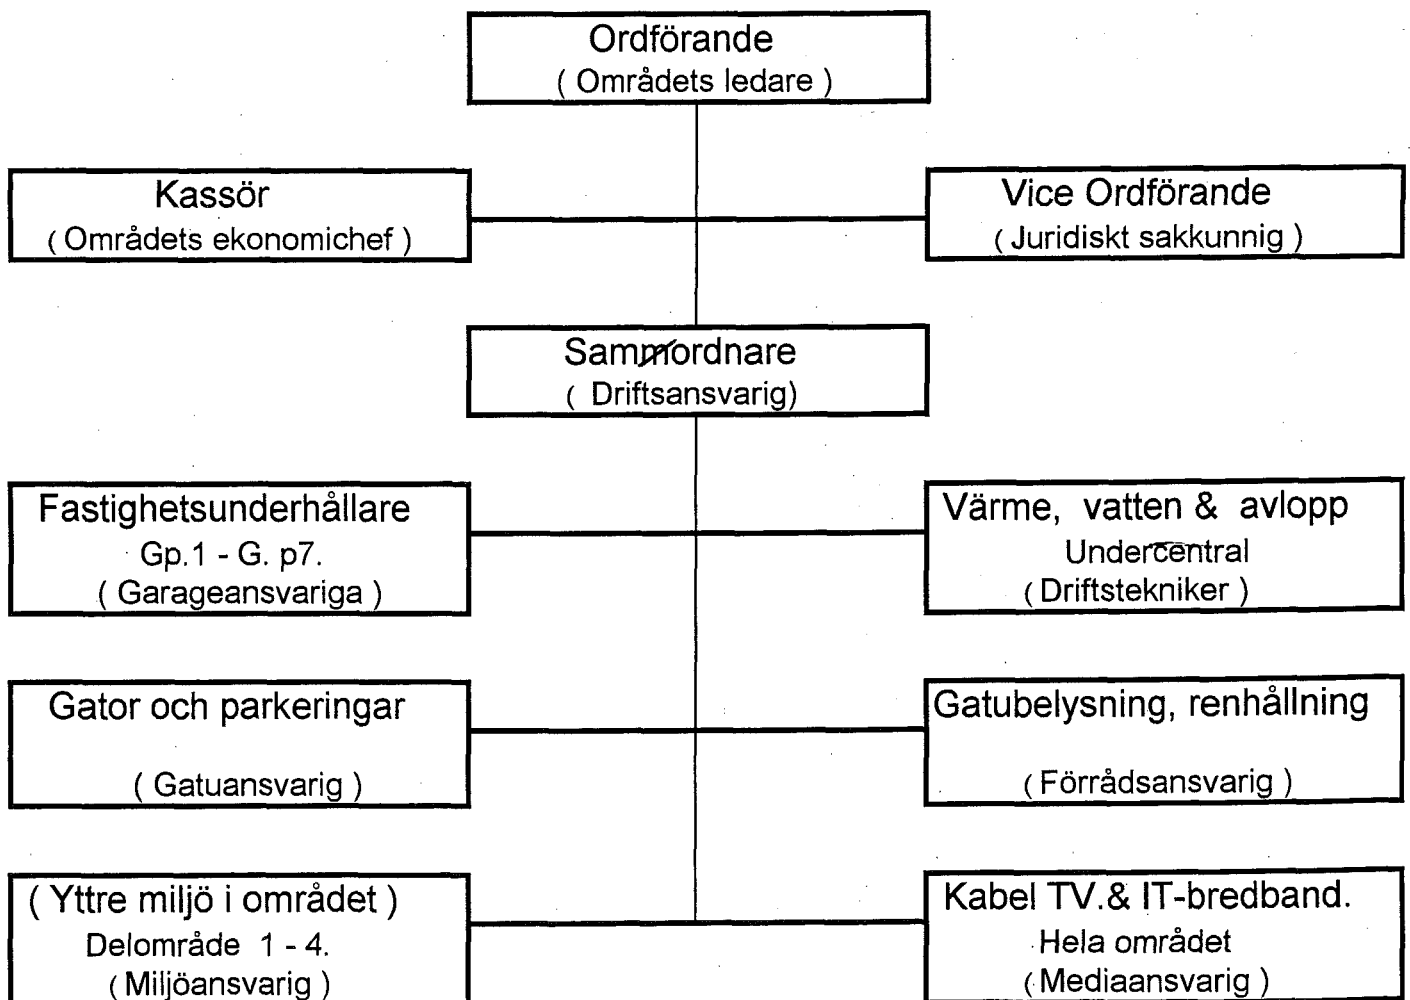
Ordförande
( Områdets ledare )

Kassör
( Områdets ekonomichef )

Vice Ordförande
( Juridiskt sakkunnig )

Sammordnare
( Driftsansvarig)

Fastighetsunderhållare
Gp.1 - G. p7.
( Garageansvariga )

Värme, vatten & avlopp
Undercentral
( Driftstekniker )

Gator och parkeringar
( Gatuansvarig )

Gatubelysning, renhållning
( Förrådsansvarig )

( Yttre miljö i området )
Delområde 1 - 4.
( Miljöansvarig )

Kabel TV.& IT-bredband.
Hela området
( Mediaansvarig )